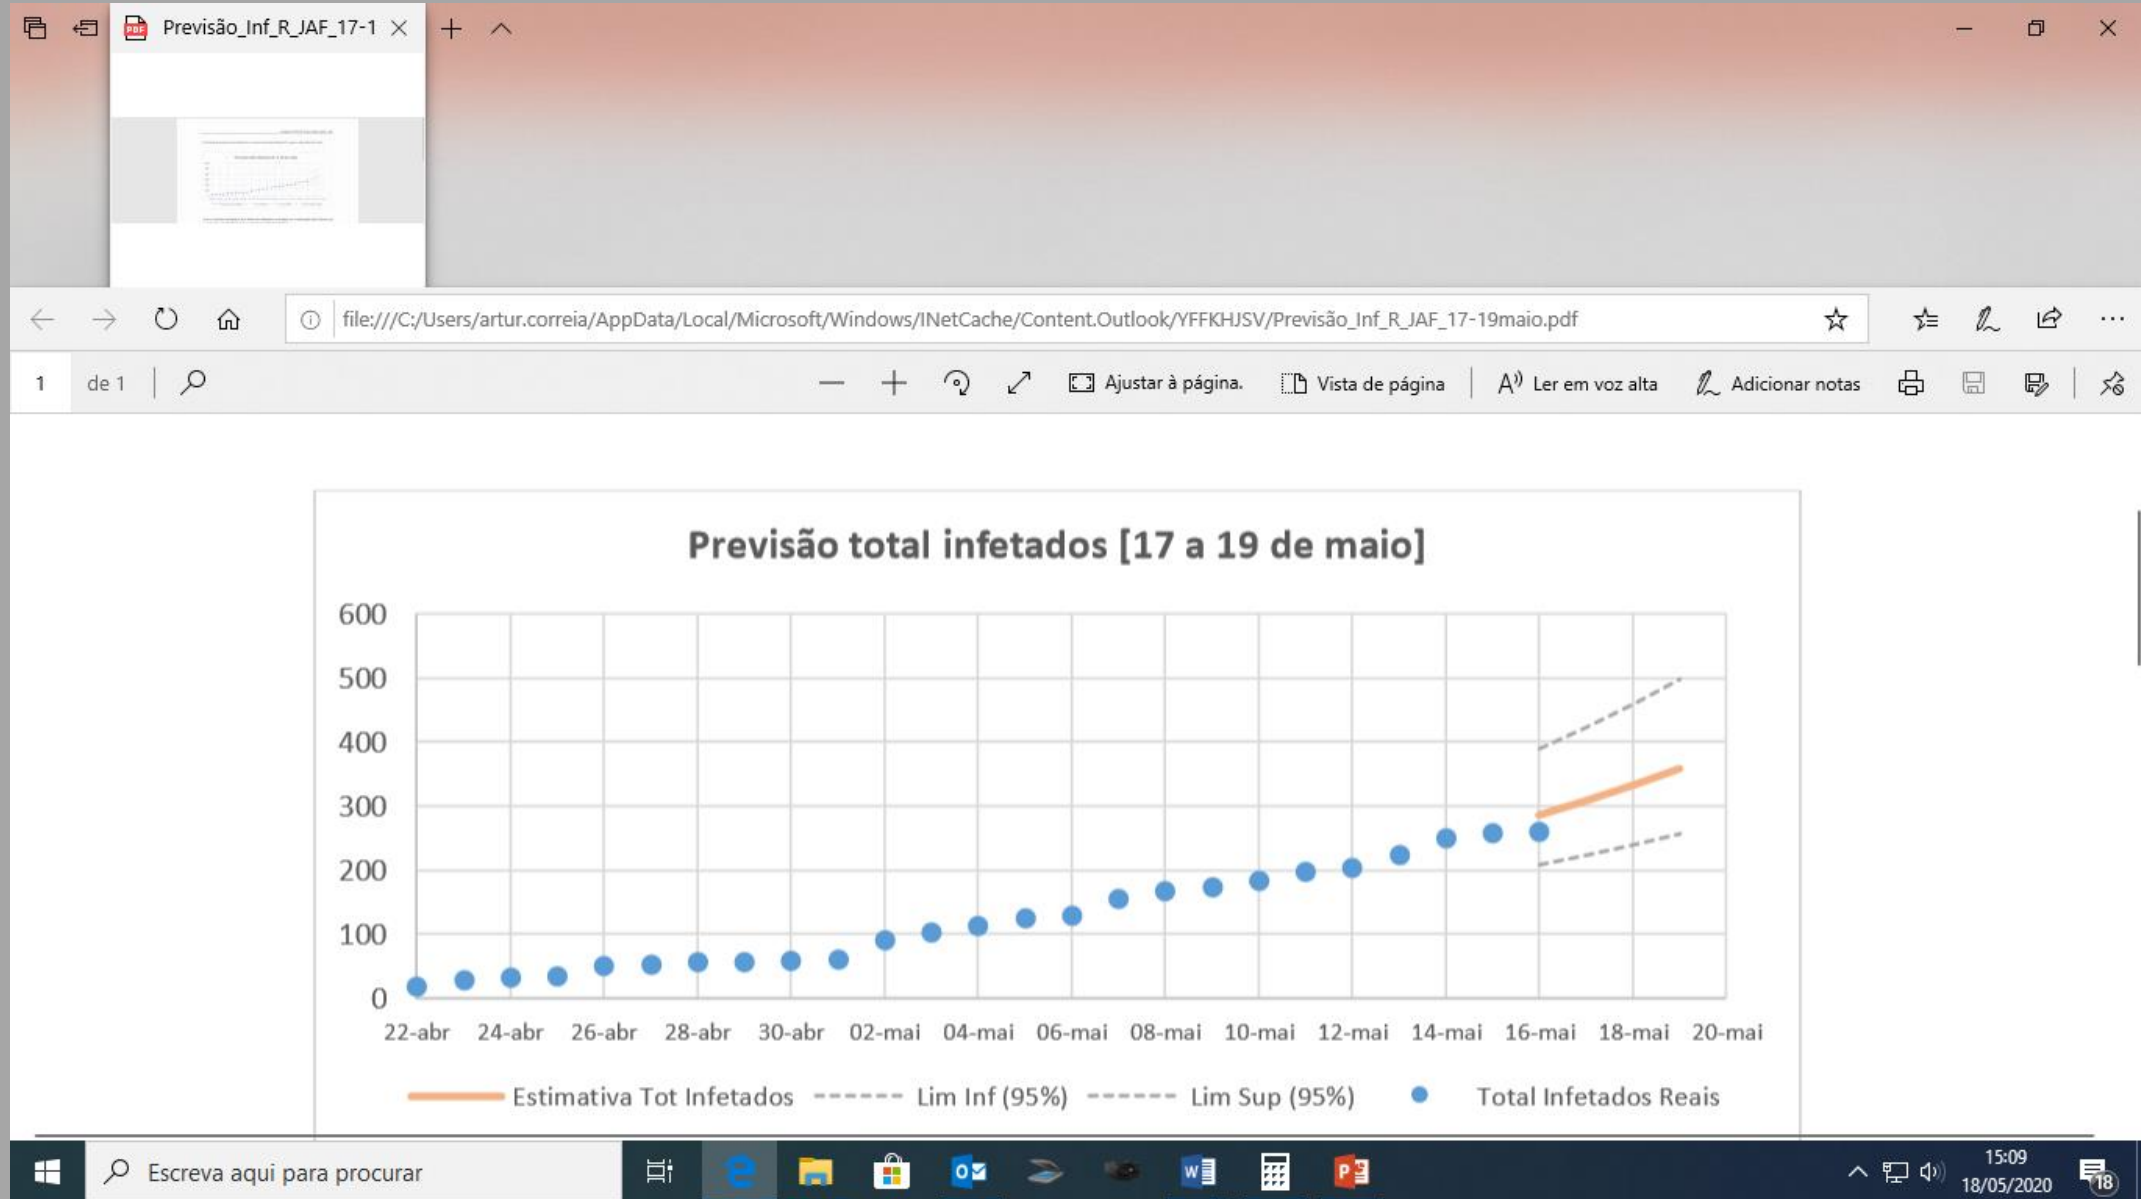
Previsão_Inf_R_JAF_17-1

file:///C:/Users/artur.correia/AppData/Local/Microsoft/Windows/INetCache/Content.Outlook/YFFKHJSV/Previsão_Inf_R_JAF_17-19maio.pdf

1 de 1

Ajustar à página. Vista de página Ler em voz alta Adicionar notas

Previsão total infetados [17 a 19 de maio]

600
500
400
300
200
100
0

22-abr 24-abr 26-abr 28-abr 30-abr 02-mai 04-mai 06-mai 08-mai 10-mai 12-mai 14-mai 16-mai 18-mai 20-mai

Estimativa Tot Infetados Lim Inf (95%) Lim Sup (95%) Total Infetados Reais

Escreva aqui para procurar

15:09
18/05/2020
18